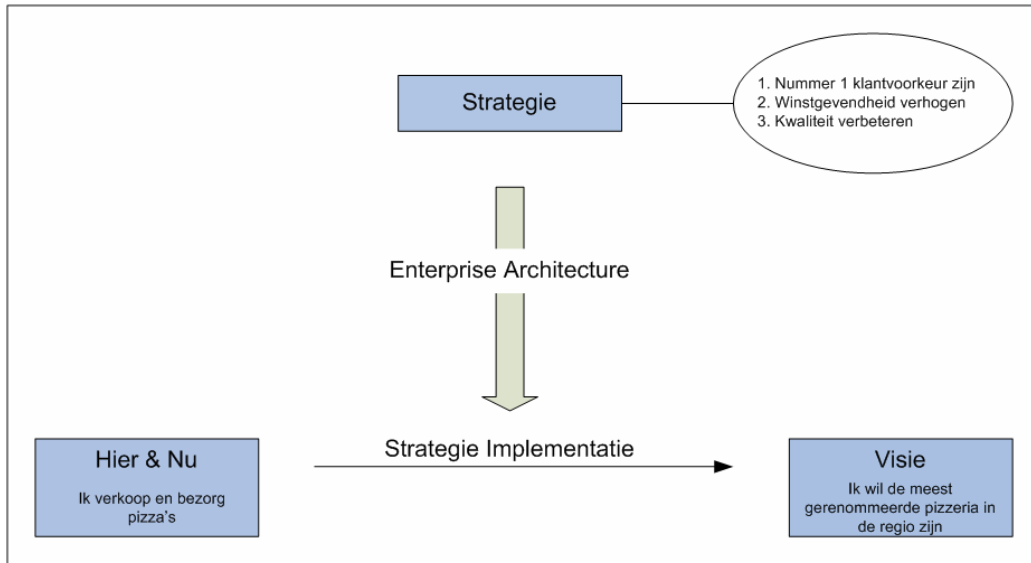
Strategie

1. Nummer 1 klantvoorkeur zijn
2. Winstgevendheid verhogen
3. Kwaliteit verbeteren

Enterprise Architecture

Hier & Nu

Ik verkoop en bezorg pizza's

Strategie Implementatie

Visie

Ik wil de meest gerenommeerde pizzeria in de regio zijn